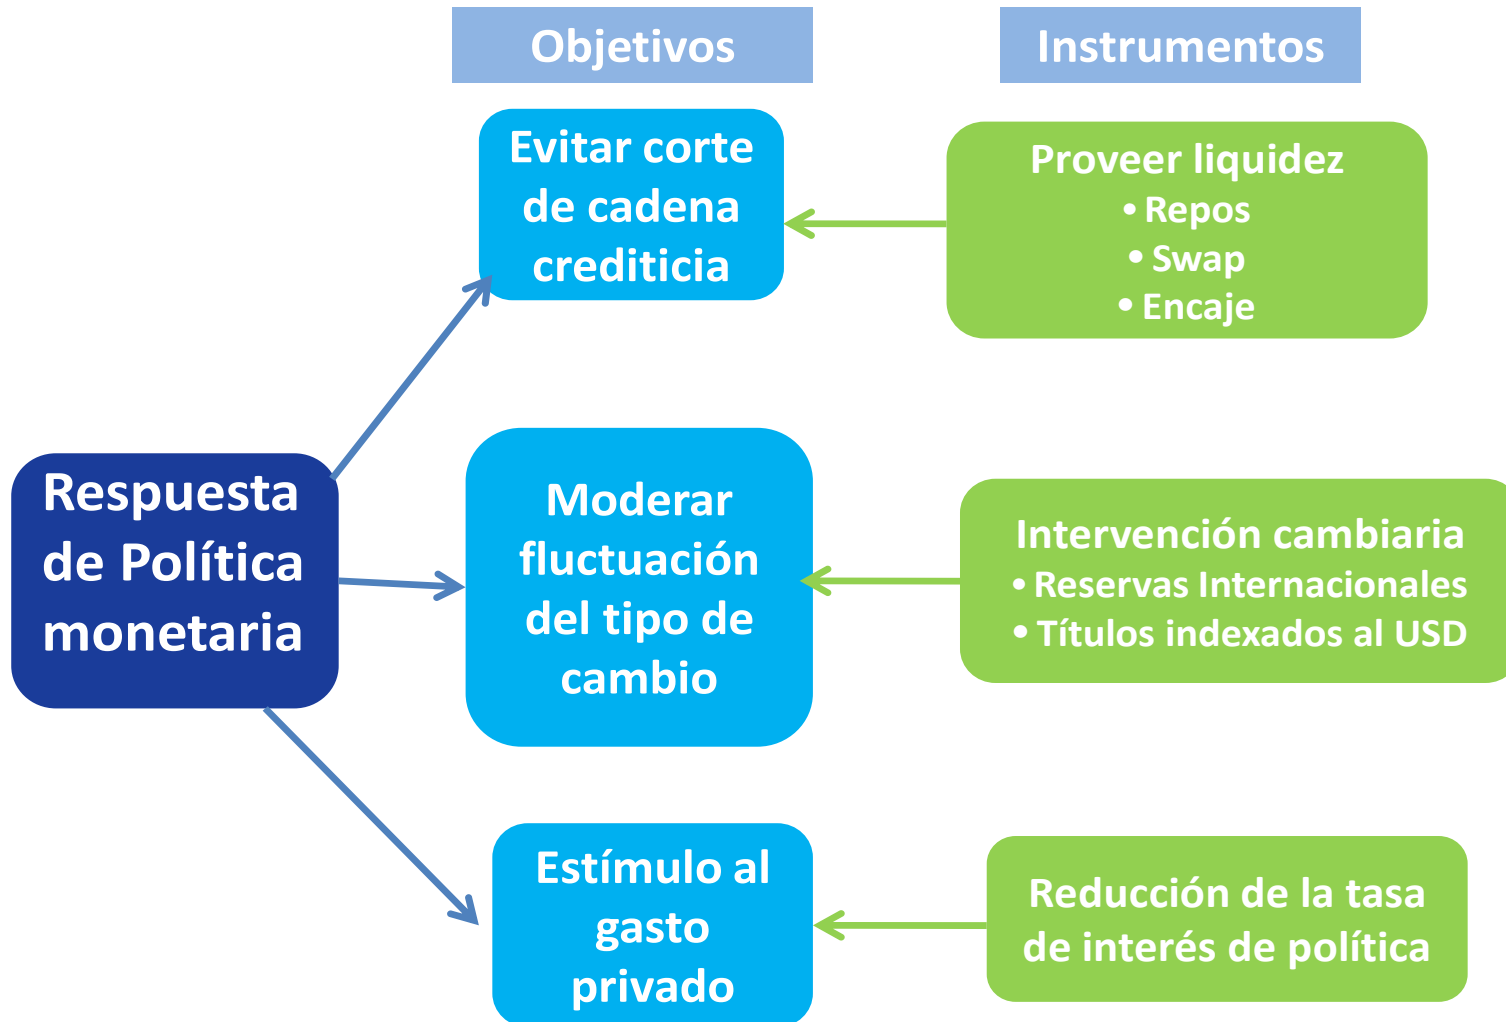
Objetivos

Instrumentos

Respuesta de Política monetaria

Evitar corte de cadena crediticia

Proveer liquidez
• Repos
• Swap
• Encaje

Moderar fluctuación del tipo de cambio

Intervención cambiaria
• Reservas Internacionales
• Títulos indexados al USD

Estímulo al gasto privado

Reducción de la tasa de interés de política